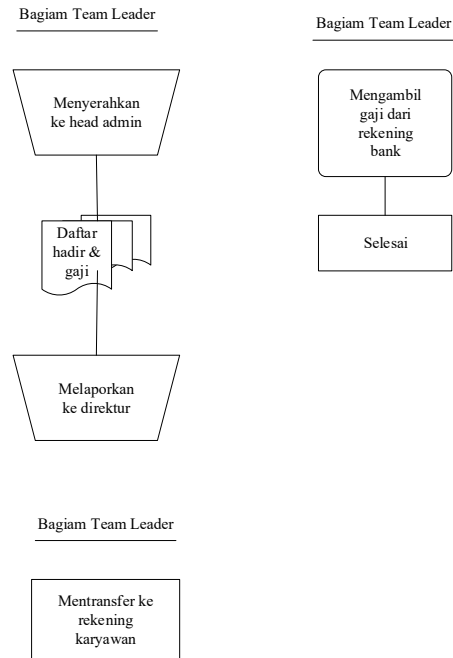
Bagiam Team Leader

Menyerahkan ke head admin

Daftar hadir & gaji

Melaporkan ke direktur

Bagiam Team Leader

Mengambil gaji dari rekening bank

Selesai

Bagiam Team Leader

Mentransfer ke rekening karyawan